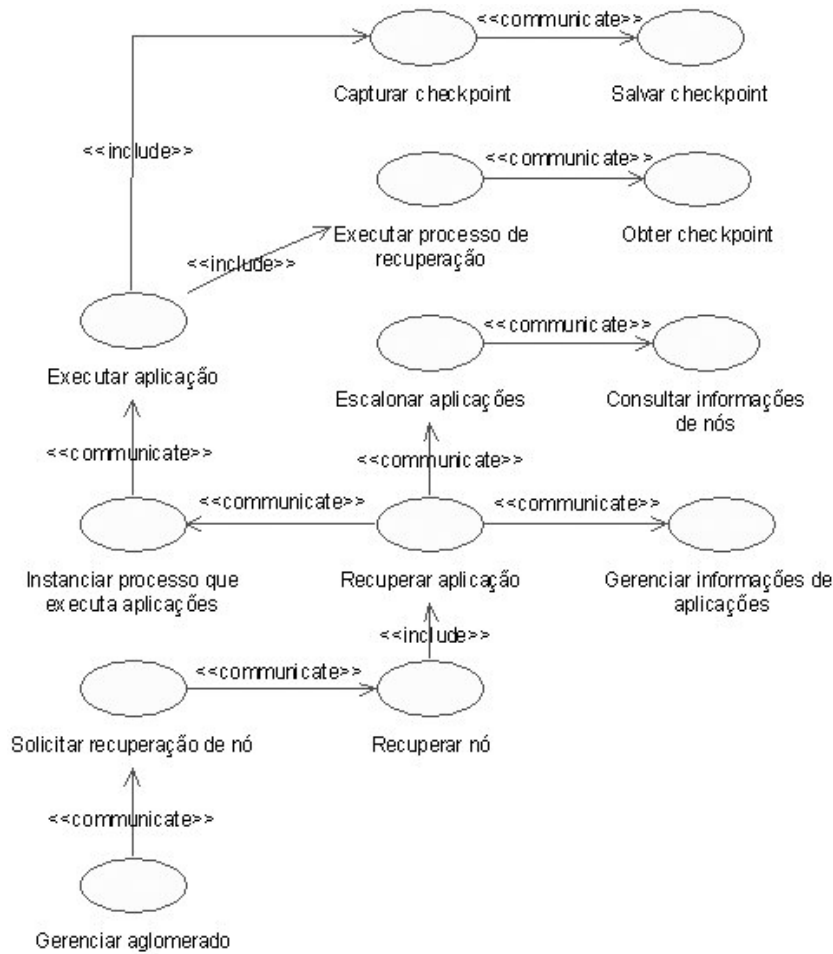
<<communicate>>

Capturar checkpoint

Salvar checkpoint

<<include>>

<<communicate>>

Executar processo de recuperação

Obter checkpoint

<<include>>

<<communicate>>

Executar aplicação

Escalonar aplicações

Consultar informações de nós

<<communicate>>

<<communicate>>

<<communicate>>

<<communicate>>

Instanciar processo que executa aplicações

Recuperar aplicação

Gerenciar informações de aplicações

<<include>>

<<communicate>>

Solicitar recuperação de nó

Recuperar nó

<<communicate>>

Gerenciar aglomerado